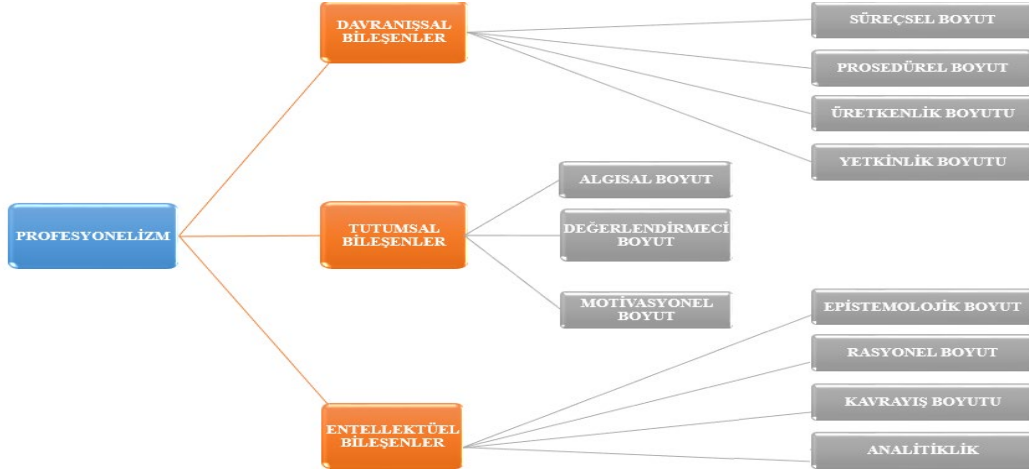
PROFESYONELİZM

DAVRANIŞSAL BİLEŞENLER

SÜREÇSEL BOYUT

PROSEDÜREL BOYUT

ÜRETKENLİK BOYUTU

YETKİNLİK BOYUTU

TUTUMSAL BİLEŞENLER

ALGISAL BOYUT

DEĞERLENDİRMECİ BOYUT

MOTİVASYONEL BOYUT

ENTELLEKTÜEL BİLEŞENLER

EPİSTEMOLOJİK BOYUT

RASYONEL BOYUT

KAVRAYIŞ BOYUTU

ANALİTİKLİK